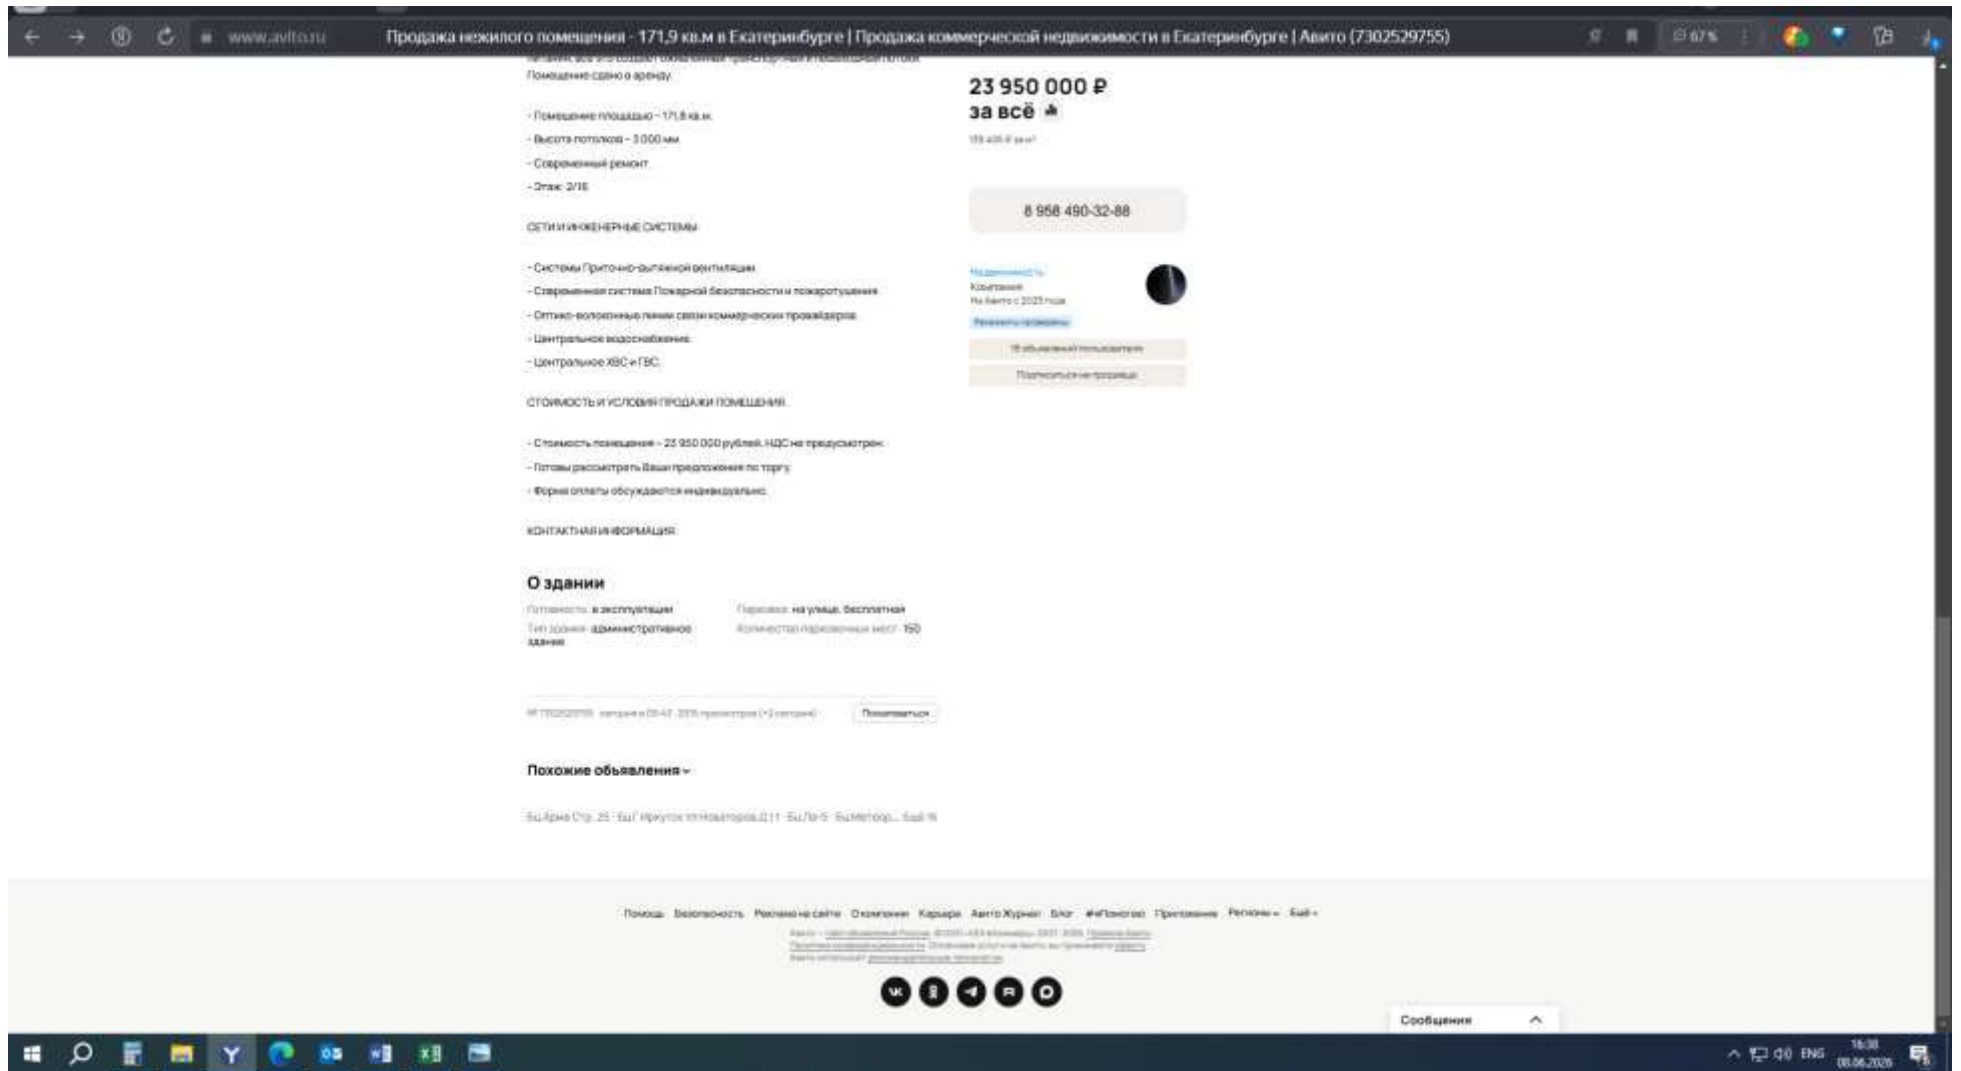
www.avito.ru Продажа нежилого помещения - 171,9 кв.м в Екатеринбурге | Продажа коммерческой недвижимости в Екатеринбурге | Авито (7302529755)

67%

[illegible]

Помещение сдано в аренду

- Помещение площадью - 171,9 кв.м.
- Высота потолков - 3 000 мм
- Современный ремонт
- Этаж: 2/16

СЕТИ И ИНЖЕНЕРНЫЕ СИСТЕМЫ

- Системы Приточно-вытяжной вентиляции
- Современная система Пожарной безопасности и пожаротушения
- Оптико-волоконные линии связи коммерческих провайдеров
- Центральное водоснабжение
- Центральное ХВС и ГВС

СТОИМОСТЬ И УСЛОВИЯ ПРОДАЖИ ПОМЕЩЕНИЯ

- Стоимость помещения - 23 950 000 рублей. НДС не предусмотрен.
- Готовы рассмотреть Ваши предложения по торгу
- Форма оплаты обсуждается индивидуально.

КОНТАКТНАЯ ИНФОРМАЦИЯ

О здании

Готовность: в эксплуатации
Парковка: на улице, бесплатная
Тип здания: административное здание
Количество парковочных мест: 150

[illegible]
Пожаловаться

Похожие объявления

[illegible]

23 950 000 ₽
за всё

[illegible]

8 958 490-32-88

Недвижимость
Компания
На Авито с 2025 года
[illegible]
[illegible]
Подписаться на продавца

Помощь Безопасность Реклама на сайте О компании Карьера Авито Журнал Блог #яПомогаю Приложения Регионы Ещё

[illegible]

Сообщения

ENG 16:38 08.06.2025